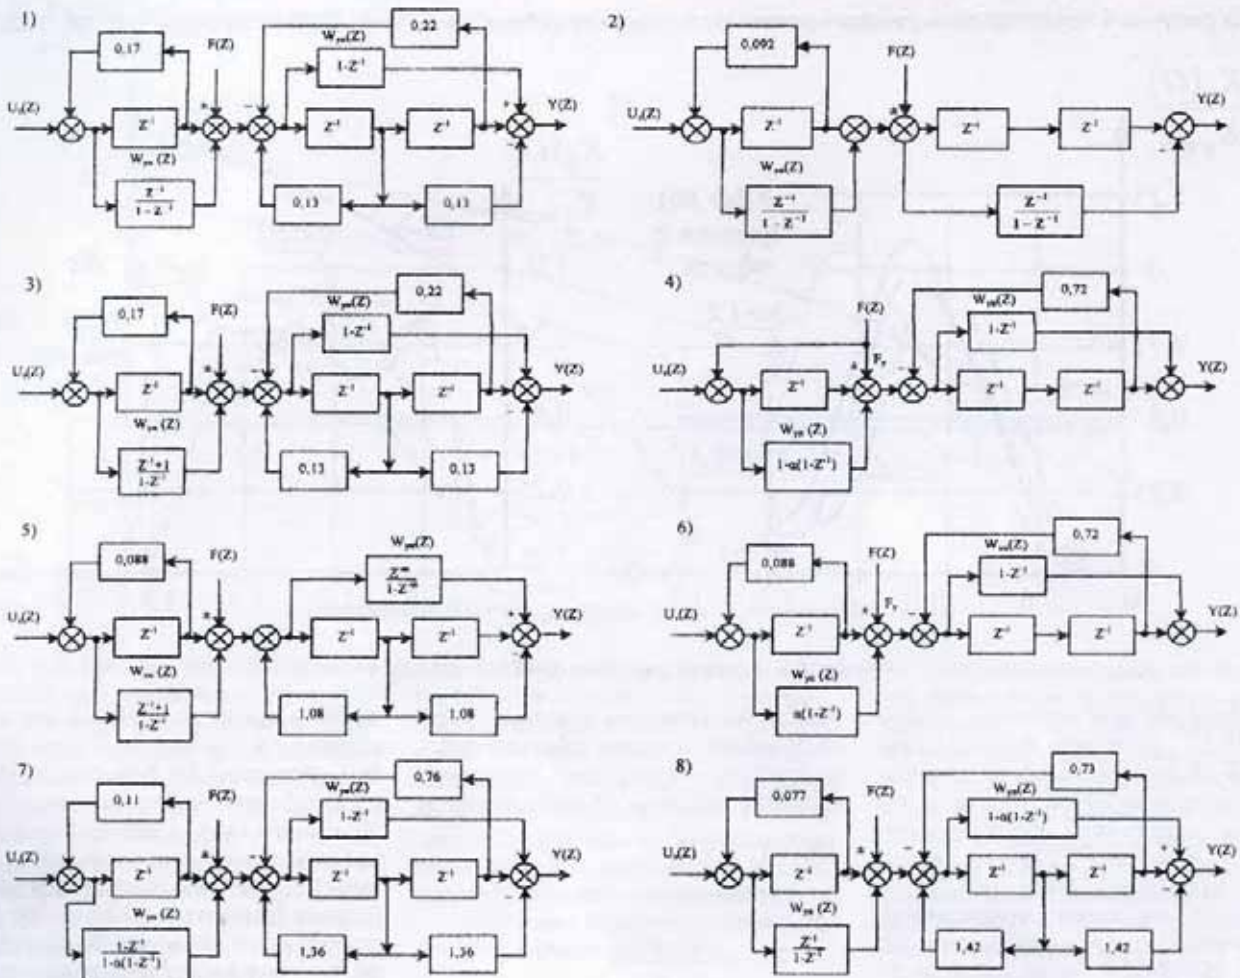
1)

0,17
F(Z)
0,22
$W_{p\partial}(Z)$
$1-Z^{-1}$
$U_0(Z)$
$Z^{-1}$
$Z^{-1}$
$Z^{-1}$
Y(Z)
$W_{po}(Z)$
$\frac{Z^{-1}}{1-Z^{-1}}$
0,13
0,13

2)

0,092
F(Z)
$U_0(Z)$
$Z^{-1}$
$Z^{-1}$
$Z^{-1}$
Y(Z)
$W_{po}(Z)$
$\frac{Z^{-1}}{1-Z^{-1}}$
$\frac{Z^{-1}}{1-Z^{-1}}$

3)

0,17
F(Z)
$W_{p\partial}(Z)$
0,22
$1-Z^{-1}$
$U_0(Z)$
$Z^{-1}$
$Z^{-1}$
$Z^{-1}$
Y(Z)
$W_{po}(Z)$
$\frac{Z^{-1}+1}{1-Z^{-1}}$
0,13
0,13

4)

F(Z)
$W_{p\partial}(Z)$
0,72
$1-Z^{-1}$
$U_0(Z)$
$F_r$
$Z^{-1}$
$Z^{-1}$
$Z^{-1}$
Y(Z)
$W_{po}(Z)$
$1-a(1-Z^{-1})$

5)

0,088
F(Z)
$W_{p\partial}(Z)$
$\frac{Z^{-m}}{1-Z^{-m}}$
$U_0(Z)$
$Z^{-1}$
$Z^{-1}$
$Z^{-1}$
Y(Z)
$W_{po}(Z)$
$\frac{Z^{-1}+1}{1-Z^{-1}}$
1,08
1,08

6)

0,088
F(Z)
$W_{p\partial}(Z)$
0,72
$1-Z^{-1}$
$U_0(Z)$
$F_r$
$Z^{-1}$
$Z^{-1}$
$Z^{-1}$
Y(Z)
$W_{po}(Z)$
$a(1-Z^{-1})$

7)

0,11
F(Z)
$W_{p\partial}(Z)$
0,76
$1-Z^{-1}$
$U_0(Z)$
$Z^{-1}$
$Z^{-1}$
$Z^{-1}$
Y(Z)
$W_{po}(Z)$
$\frac{1-Z^{-1}}{1-a(1-Z^{-1})}$
1,36
1,36

8)

0,077
F(Z)
$W_{p\partial}(Z)$
0,73
$1-a(1-Z^{-1})$
$U_0(Z)$
$Z^{-1}$
$Z^{-1}$
$Z^{-1}$
Y(Z)
$W_{po}(Z)$
$\frac{Z^{-1}}{1-Z^{-1}}$
1,42
1,42